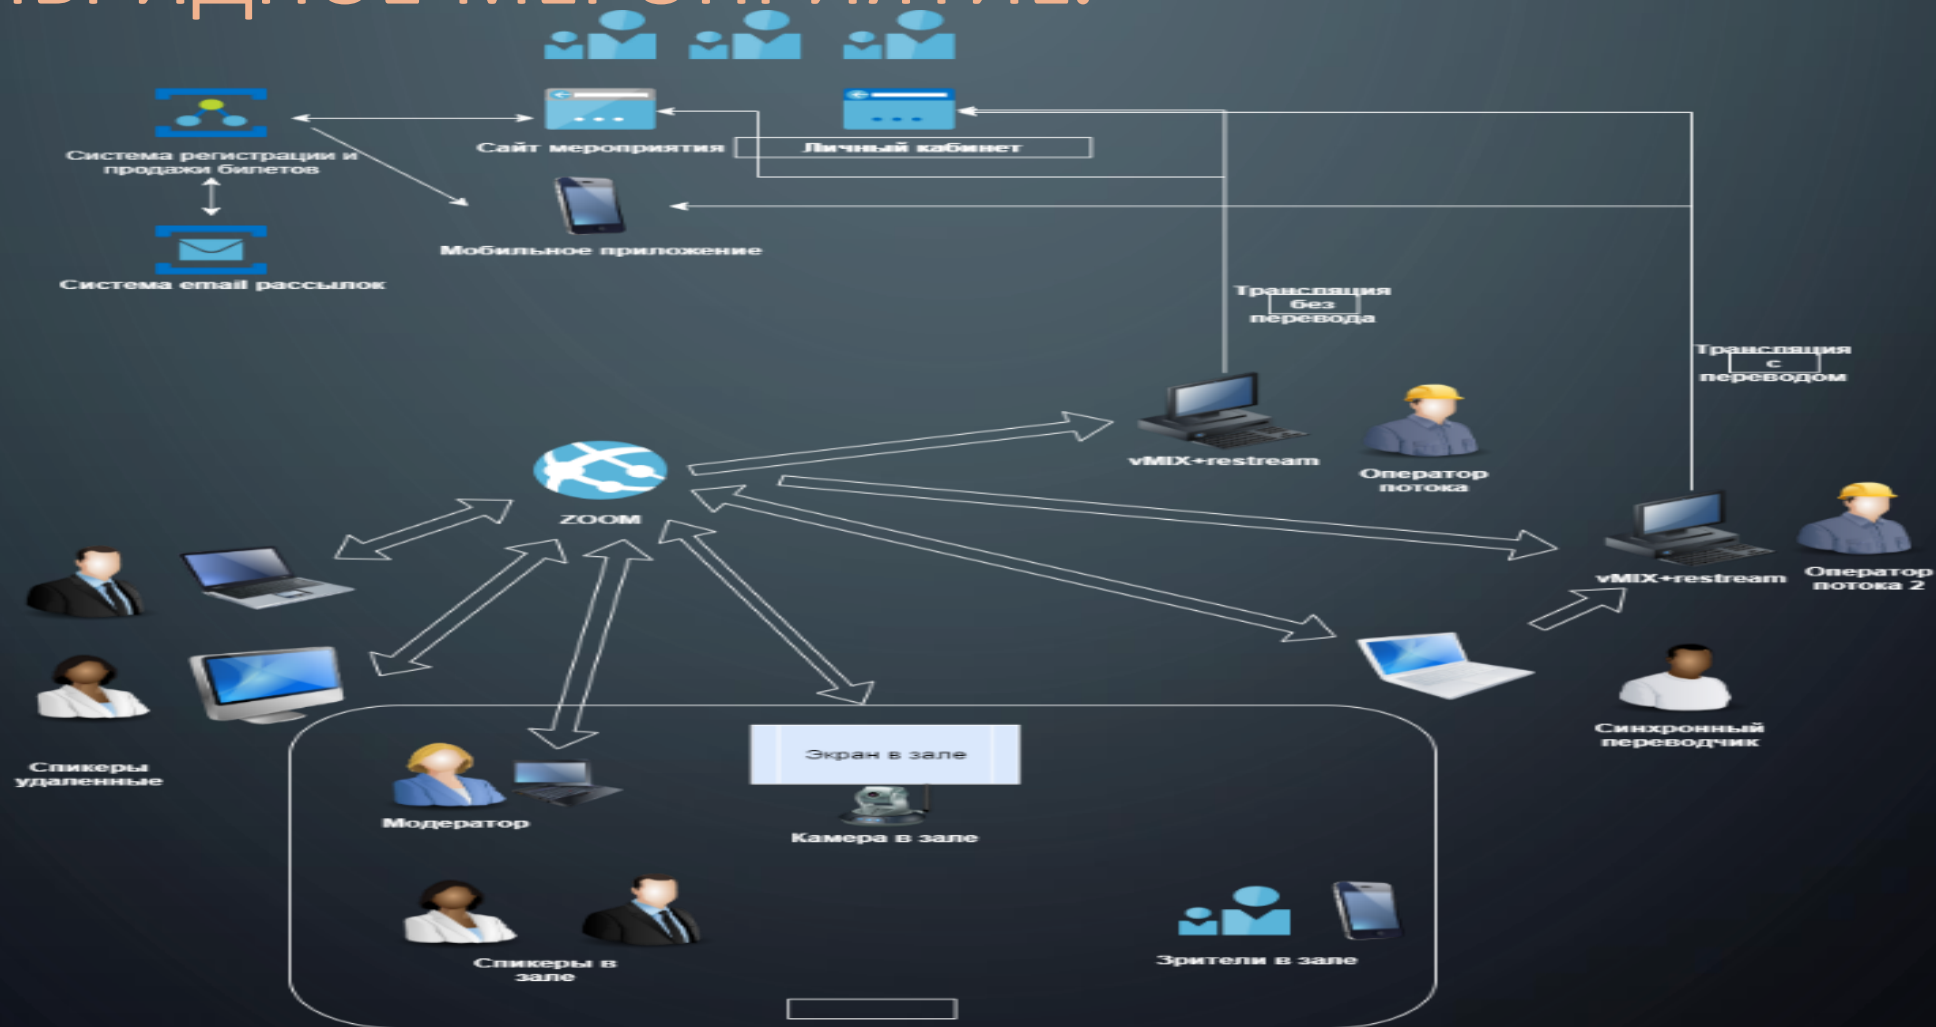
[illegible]

Система регистрации и продажи билетов

Система email рассылок

Сайт мероприятия

Личный кабинет

Мобильное приложение

Трансляция без перевода

Трансляция с переводом

vMIX+restream

Оператор потока

ZOOM

vMIX+restream

Оператор потока 2

Спикеры удаленные

Синхронный переводчик

Экран в зале

Модератор

Камера в зале

Спикеры в зале

Зрители в зале